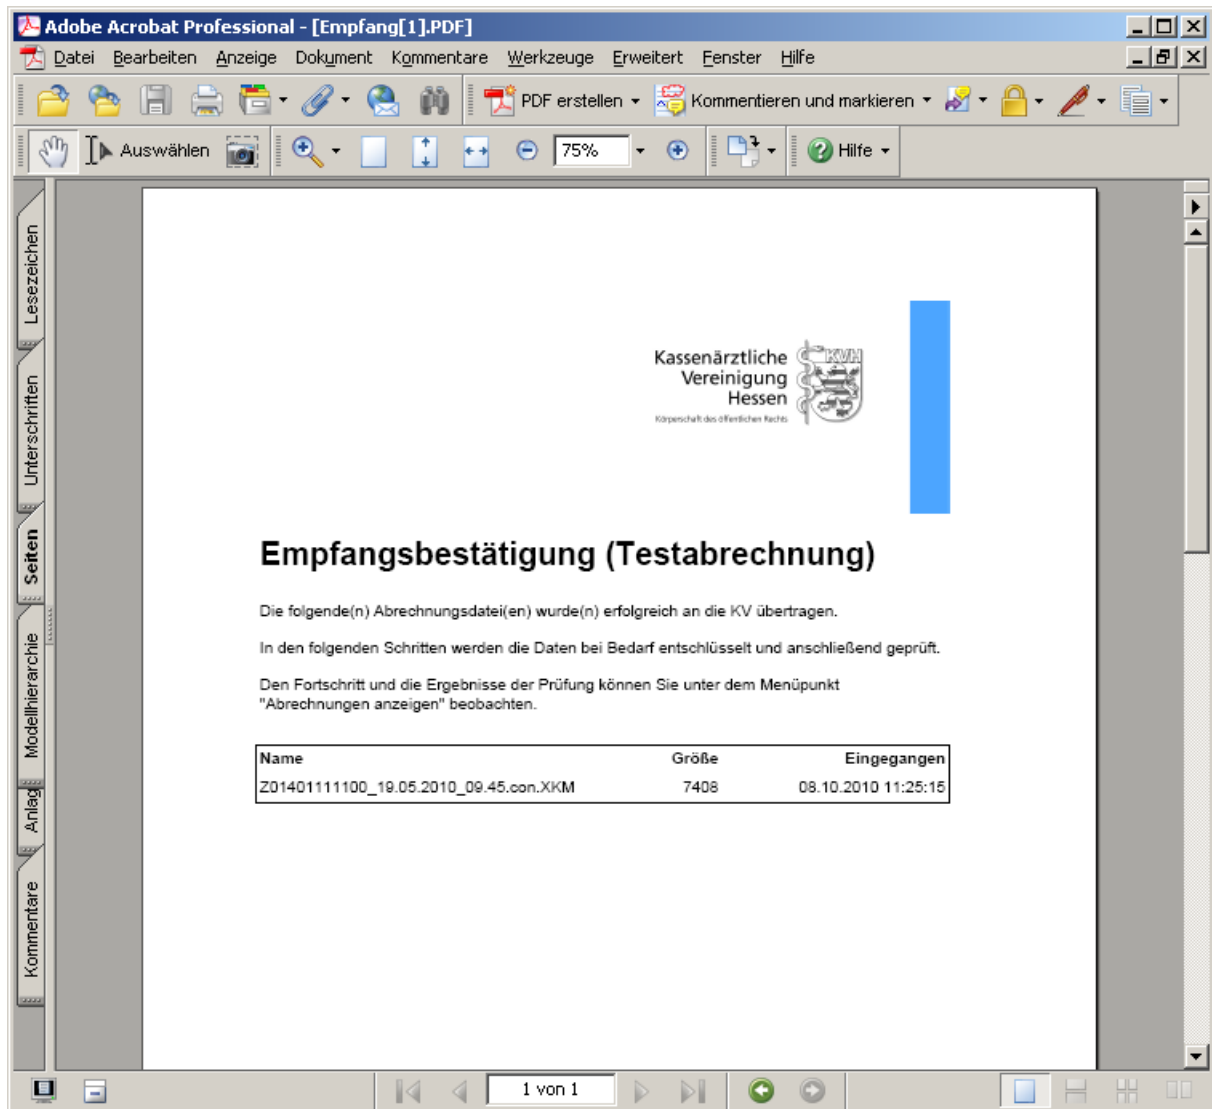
Adobe Acrobat Professional - [Empfang[1].PDF]

Datei Bearbeiten Anzeige Dokument Kommentare Werkzeuge Erweitert Fenster Hilfe

PDF erstellen Kommentieren und markieren

Auswählen 75% Hilfe

Lesezeichen Unterschriften Seiten Modellhierarchie Anlag Kommentare

Kassenärztliche Vereinigung Hessen
Körperschaft des öffentlichen Rechts
KVH

Empfangsbestätigung (Testabrechnung)

Die folgende(n) Abrechnungsdatei(en) wurde(n) erfolgreich an die KV übertragen.

In den folgenden Schritten werden die Daten bei Bedarf entschlüsselt und anschließend geprüft.

Den Fortschritt und die Ergebnisse der Prüfung können Sie unter dem Menüpunkt "Abrechnungen anzeigen" beobachten.

| Name | Größe | Eingegangen |
|---|---|---|
| Z01401111100_19.05.2010_09.45.con.XKM | 7408 | 08.10.2010 11:25:15 |

1 von 1